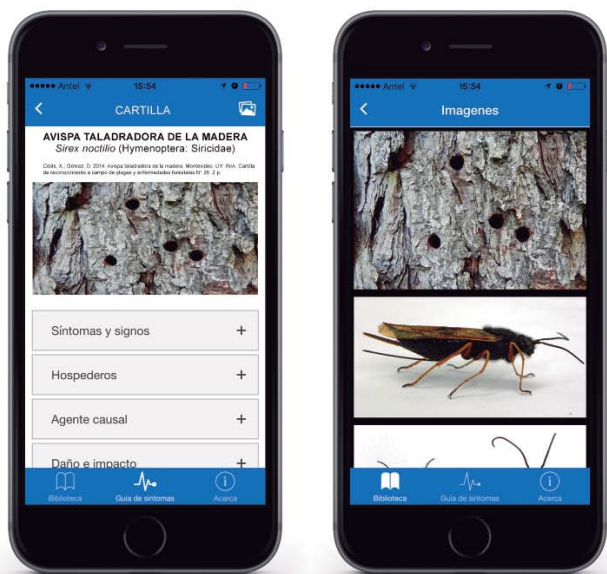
●●●●● Antel 15:54

CARTILLA

AVISPA TALADRADORA DE LA MADERA
*Sirex noctilio* (Hymenoptera: Siricidae)

Cibils, X.; Gómez, D. 2014. Avispa taladradora de la madera. Montevideo, UY: INIA. Cartilla de reconocimiento a campo de plagas y enfermedades forestales N° 26. 2 p.

Síntomas y signos +

Hospederos +

Agente causal +

Daño e impacto +

Biblioteca Guía de síntomas Acerca

●●●●● Antel 15:54

Imagenes

Biblioteca Guía de síntomas Acerca